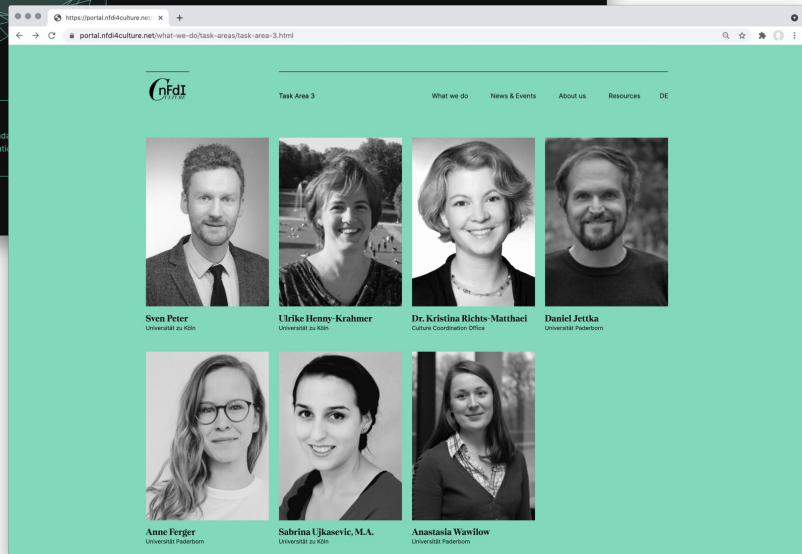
https://portal.nfdi4culture.net/

portal.nfdi4culture.net/what-we-do/task-areas/task-area-3.html

NFDI CULTURE

Task Area 3

What we do News & Events About us Resources DE

Sven Peter
Universität zu Köln

Ulrike Henny-Krahmer
Universität zu Köln

Dr. Kristina Richts-Matthaei
Culture Coordination Office

Daniel Jettka
Universität Paderborn

Anne Ferger
Universität Paderborn

Sabrina Ujkasevic, M.A.
Universität zu Köln

Anastasia Wawilow
Universität Paderborn